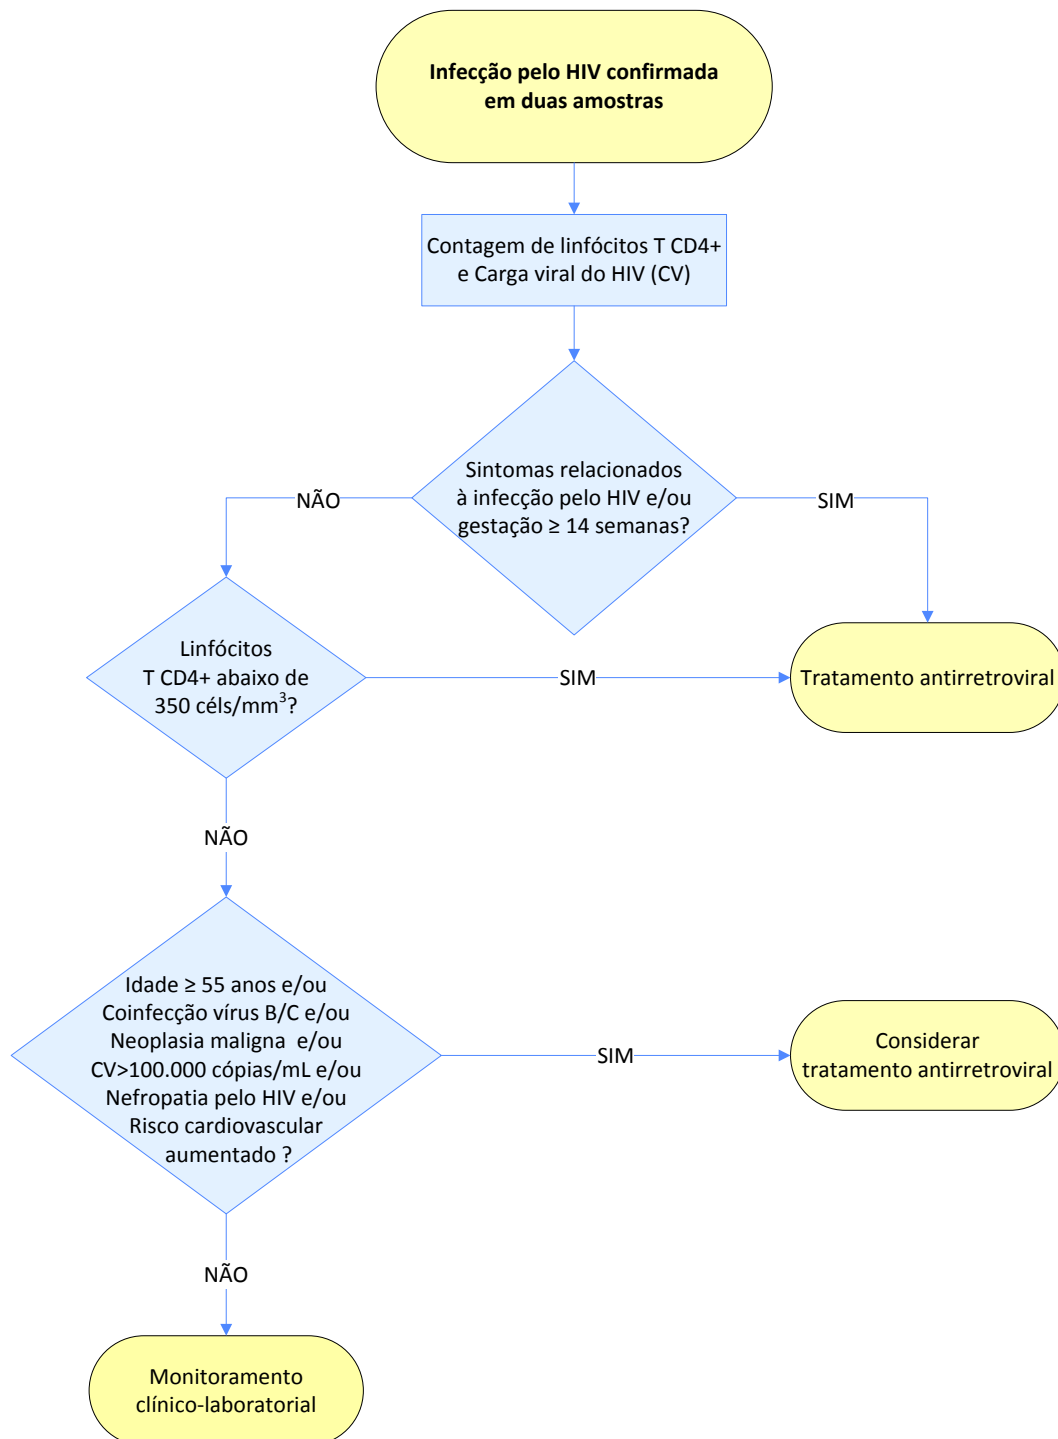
Infecção pelo HIV confirmada em duas amostras

Contagem de linfócitos T CD4+ e Carga viral do HIV (CV)

Sintomas relacionados à infecção pelo HIV e/ou gestação ≥ 14 semanas?

NÃO

SIM

Linfócitos T CD4+ abaixo de 350 céls/mm$^3$?

SIM

Tratamento antirretroviral

NÃO

Idade ≥ 55 anos e/ou
Coinfecção vírus B/C e/ou
Neoplasia maligna e/ou
CV>100.000 cópias/mL e/ou
Nefropatia pelo HIV e/ou
Risco cardiovascular aumentado ?

SIM

Considerar tratamento antirretroviral

NÃO

Monitoramento clínico-laboratorial